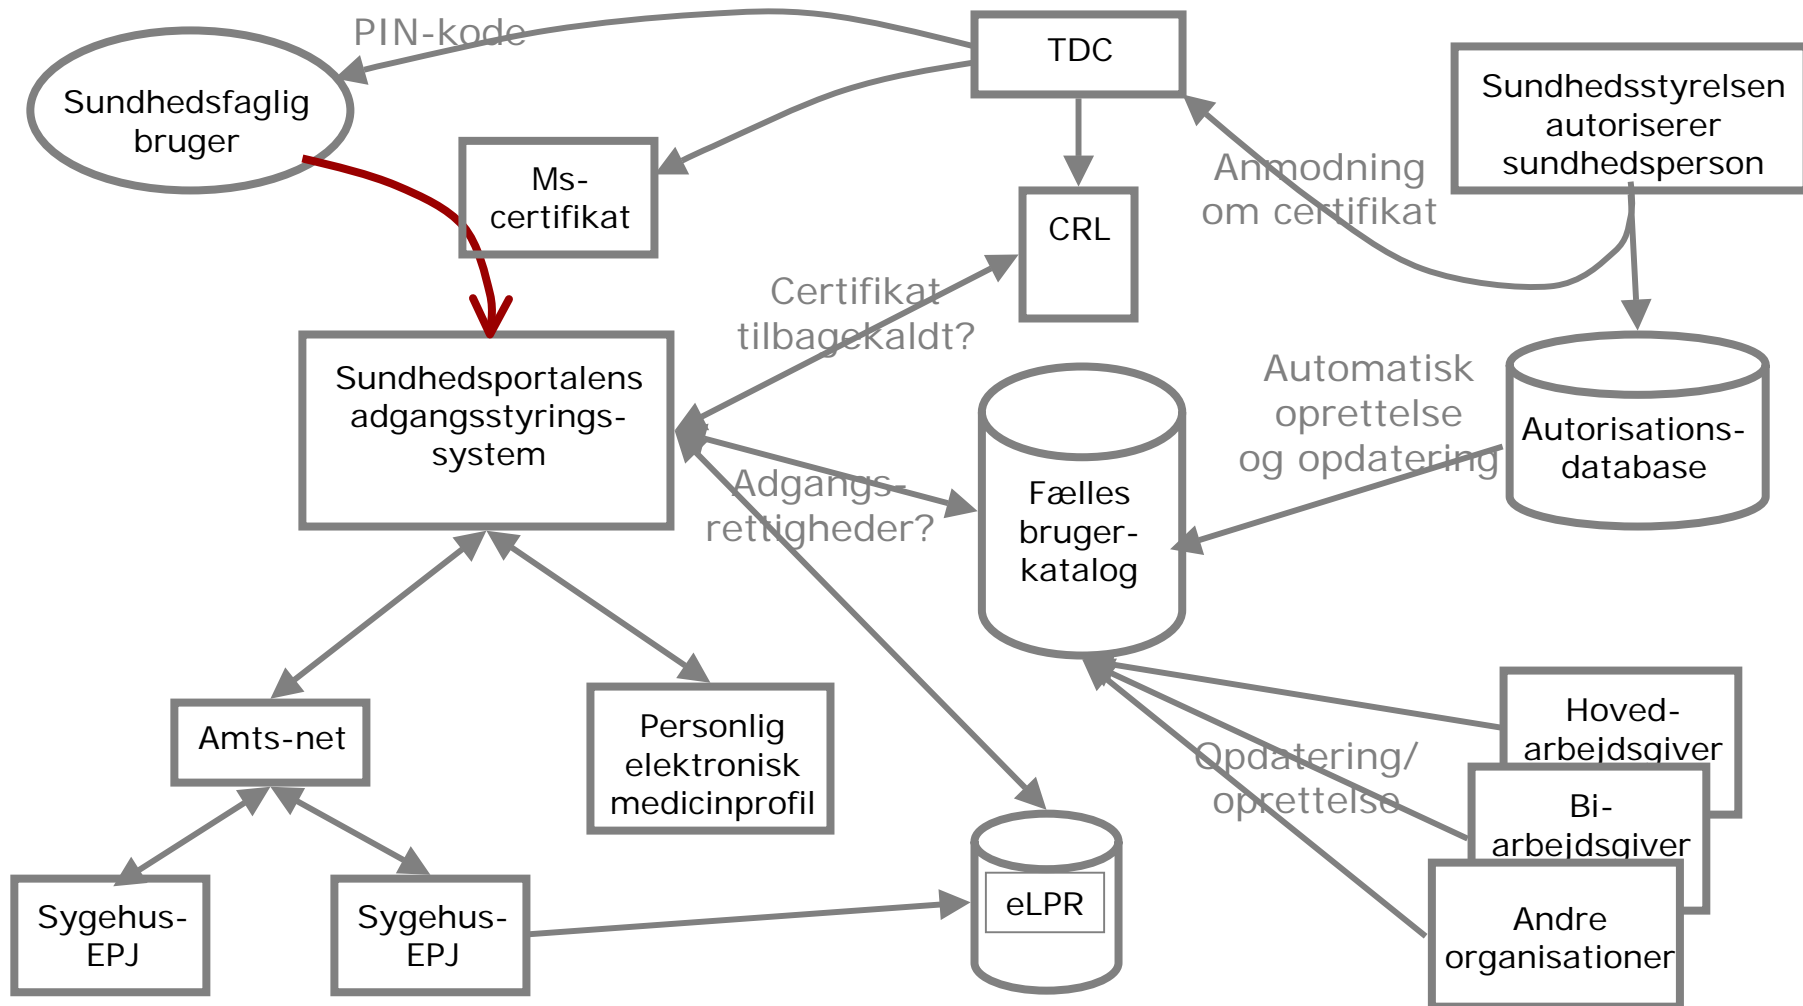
PIN-kode

TDC

Sundhedsstyrelsen autoriserer sundhedsperson

Sundhedsfaglig bruger

Ms-certifikat

CRL

Anmodning om certifikat

Certifikat tilbagekaldt?

Sundhedsportalens adgangsstyrings-system

Automatisk oprettelse og opdatering

Autorisations-database

Fælles bruger-katalog

Adgangs-rettigheder?

Amts-net

Personlig elektronisk medicinprofil

Hoved-arbejdsgiver

Opdatering/ oprettelse

Bi-arbejdsgiver

Andre organisationer

Sygehus-EPJ

Sygehus-EPJ

eLPR